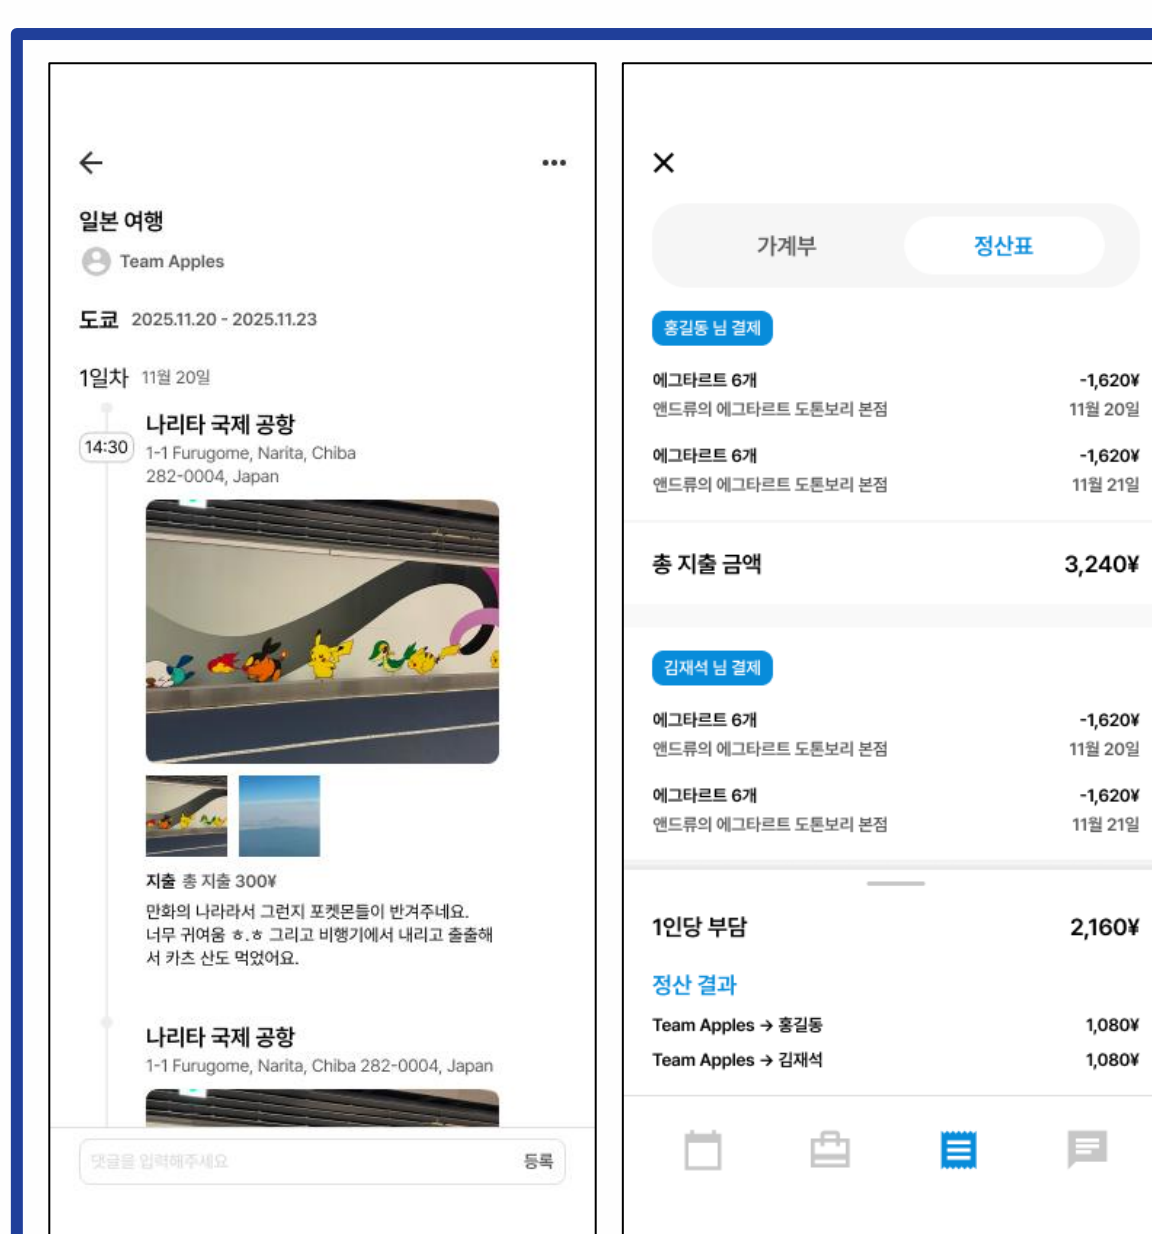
←
•••
일본 여행
Team Apples
도쿄 2025.11.20 - 2025.11.23
1일차 11월 20일
14:30
나리타 국제 공항
1-1 Furugome, Narita, Chiba 282-0004, Japan
지출 총 지출 300¥
만화의 나라라서 그런지 포켓몬들이 반겨주네요. 너무 귀여움 ㅎ.ㅎ 그리고 비행기에서 내리고 출출해서 카츠 산도 먹었어요.
나리타 국제 공항
1-1 Furugome, Narita, Chiba 282-0004, Japan
댓글을 입력해주세요
등록

×
가계부
정산표
홍길동 님 결제
에그타르트 6개 -1,620¥
앤드류의 에그타르트 도톤보리 본점 11월 20일
에그타르트 6개 -1,620¥
앤드류의 에그타르트 도톤보리 본점 11월 21일
총 지출 금액 3,240¥
김재석 님 결제
에그타르트 6개 -1,620¥
앤드류의 에그타르트 도톤보리 본점 11월 20일
에그타르트 6개 -1,620¥
앤드류의 에그타르트 도톤보리 본점 11월 21일
1인당 부담 2,160¥
정산 결과
Team Apples → 홍길동 1,080¥
Team Apples → 김재석 1,080¥